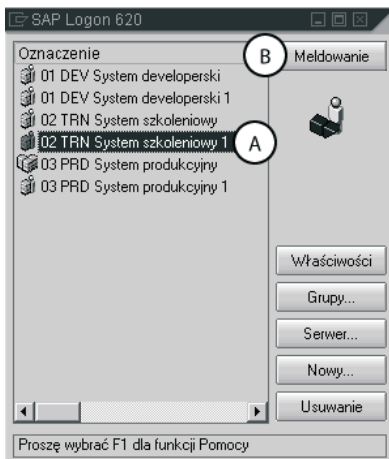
SAP Logon 620

Oznaczenie
01 DEV System developerski
01 DEV System developerski 1
02 TRN System szkoleniowy
02 TRN System szkoleniowy 1
03 PRD System produkcyjny
03 PRD System produkcyjny 1

A
B

Meldowanie
Właściwości
Grupy...
Serwer...
Nowy...
Usuwanie

Proszę wybrać F1 dla funkcji Pomocy